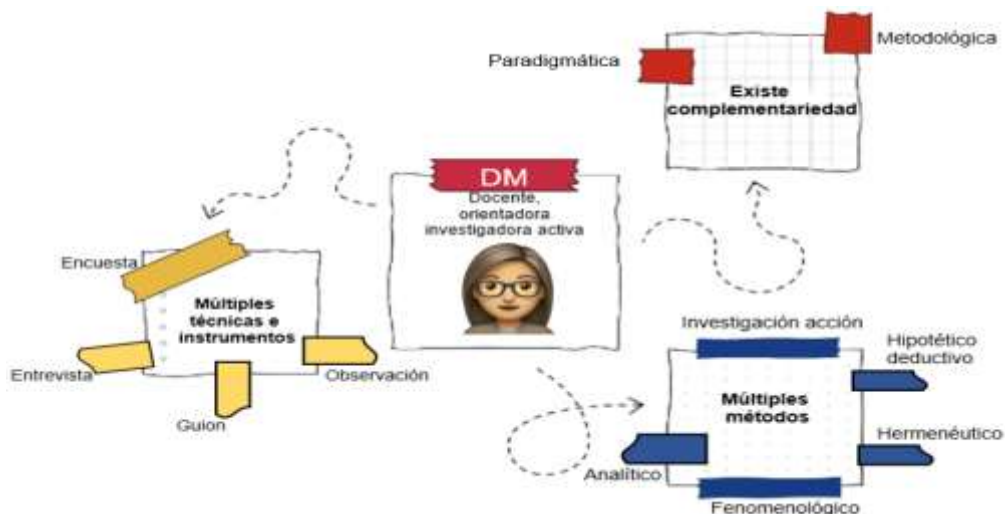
Paradigmática

Metodológica

Existe complementariedad

DM

Docente, orientadora investigadora activa

Encuesta

Múltiples técnicas e instrumentos

Entrevista

Observación

Guion

Investigación acción

Hipotético deductivo

Múltiples métodos

Hermenéutico

Analítico

Fenomenológico